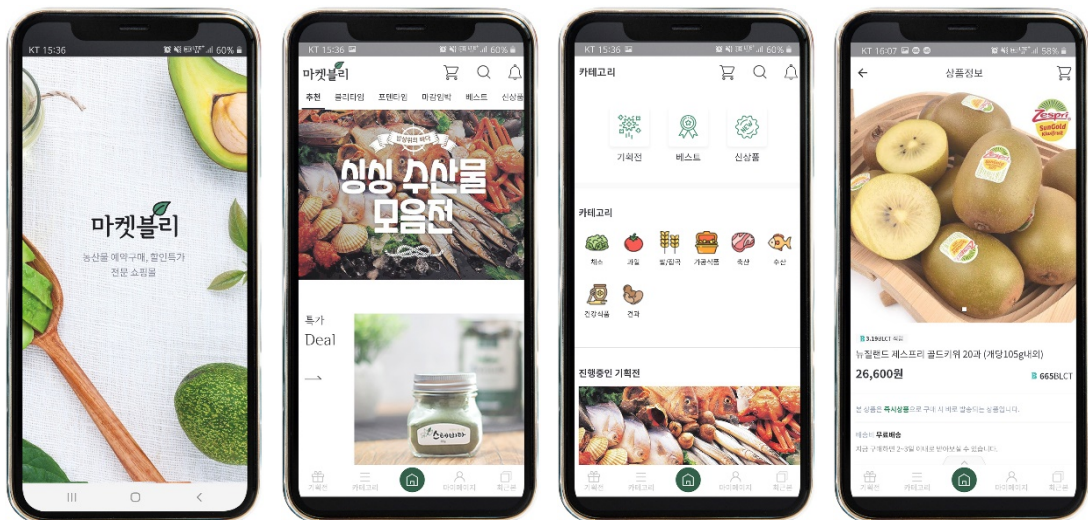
KT 15:36 60%

마켓블리

농산물 예약구매, 할인특가 전문 쇼핑몰

KT 15:36 60%

마켓블리

추천 클리타임 프렌타임 마감임박 베스트 신상품

싱싱 수산물 모음전

특가 Deal

→

기획전 카테고리 마이페이지 최근본

KT 15:36 60%

카테고리

기획전 베스트 신상품

카테고리

채소 과일 쌀/잡곡 가공식품 축산 수산

건강식품 견과

진행중인 기획전

기획전 카테고리 마이페이지 최근본

KT 16:07 58%

상품정보

Zespri SunGold

3.19BLCT 적립

뉴질랜드 제스프리 골드키위 20과 (개당105g내외)

26,600원

665BLCT

본 상품은 즉시상품으로 구매 시 바로 결송되는 상품입니다.

배송비: 무료배송

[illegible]

기획전 카테고리 마이페이지 최근본